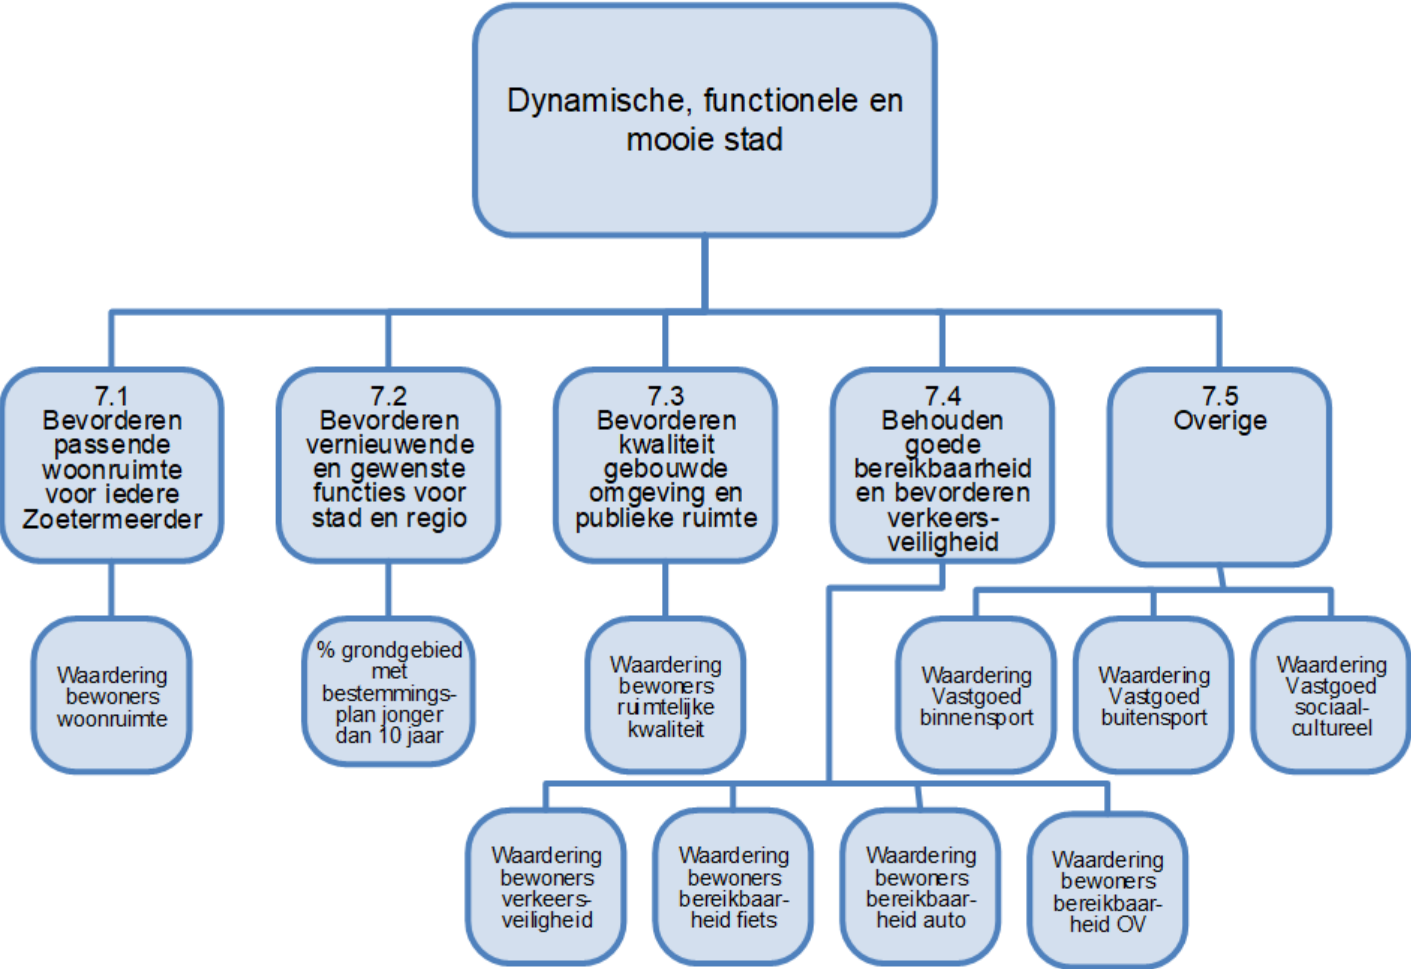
Dynamische, functionele en mooie stad

7.1
Bevorderen passende woonruimte voor iedere Zoetermeerder

7.2
Bevorderen vernieuwende en gewenste functies voor stad en regio

7.3
Bevorderen kwaliteit gebouwde omgeving en publieke ruimte

7.4
Behouden goede bereikbaarheid en bevorderen verkeersveiligheid

7.5
Overige

Waardering bewoners woonruimte

% grondgebied met bestemmingsplan jonger dan 10 jaar

Waardering bewoners ruimtelijke kwaliteit

Waardering Vastgoed binnensport

Waardering Vastgoed buitensport

Waardering Vastgoed sociaal-cultureel

Waardering bewoners verkeersveiligheid

Waardering bewoners bereikbaarheid fiets

Waardering bewoners bereikbaarheid auto

Waardering bewoners bereikbaarheid OV